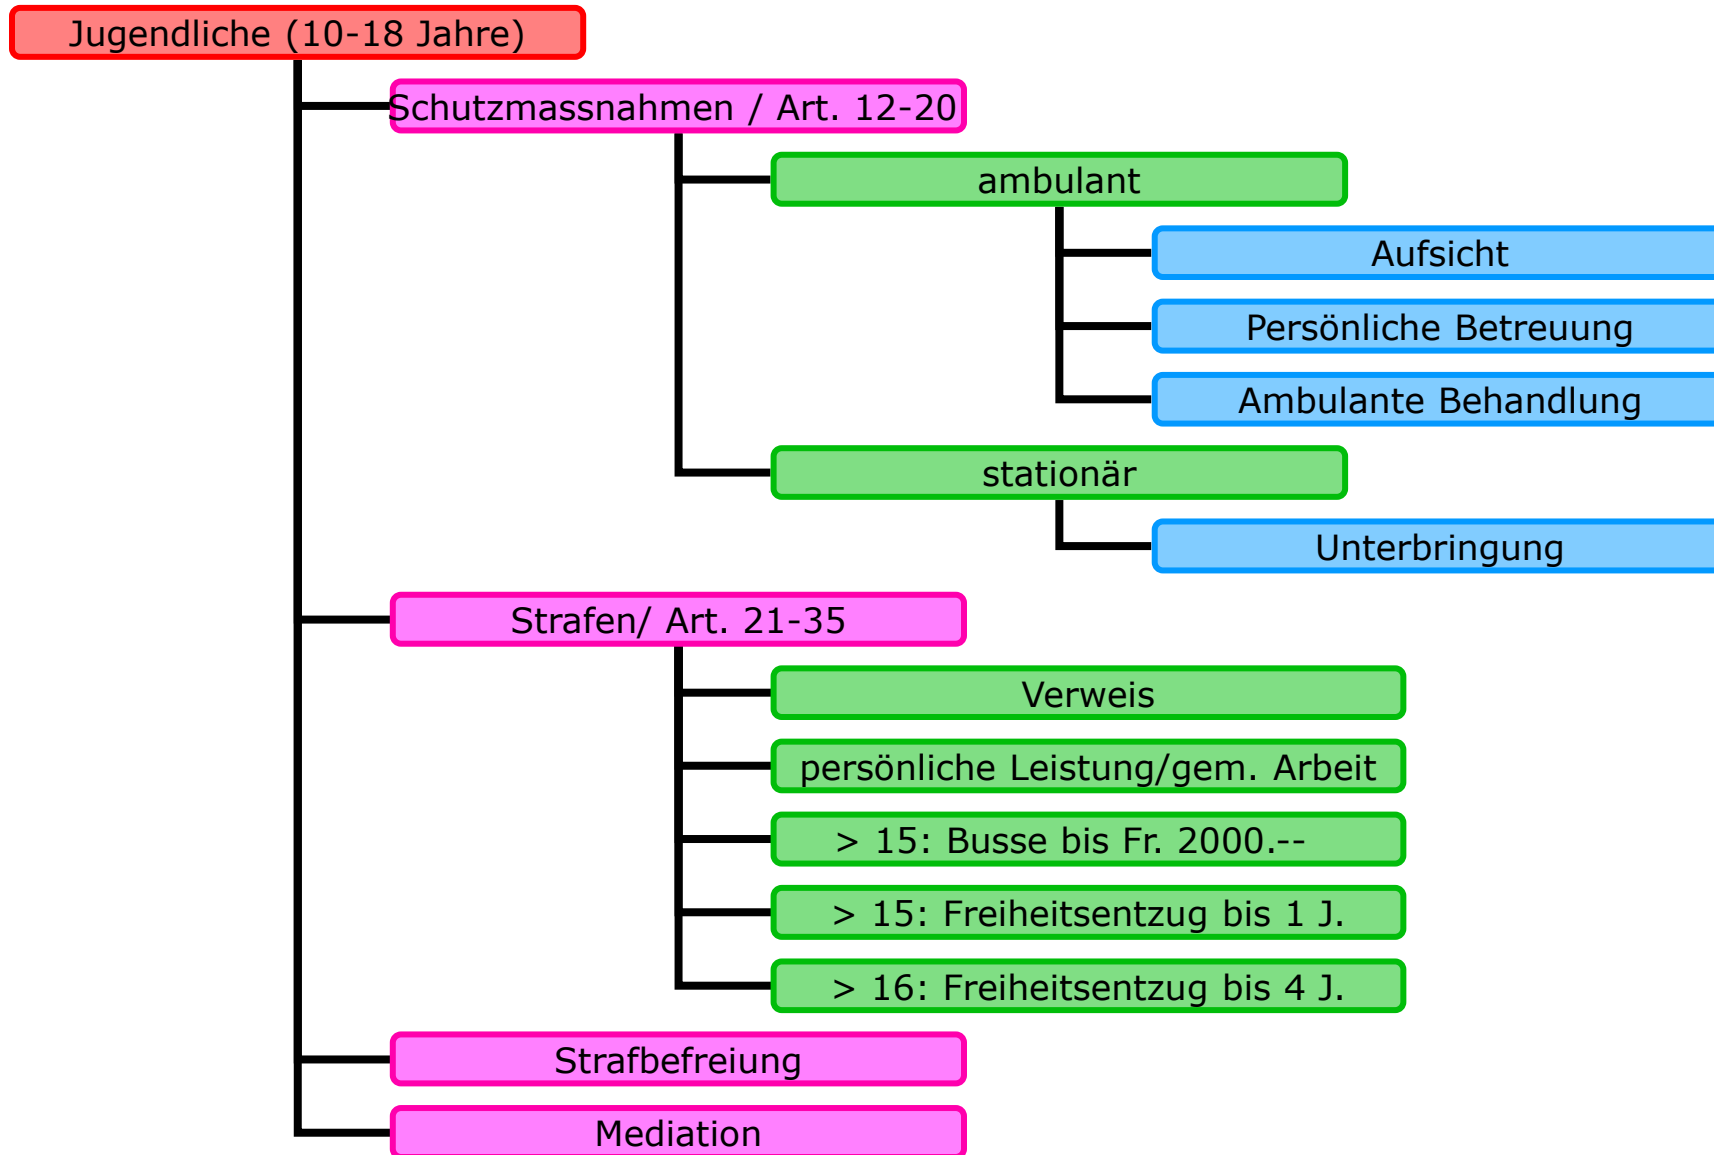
Jugendliche (10-18 Jahre)

Schutzmassnahmen / Art. 12-20

ambulant

Aufsicht

Persönliche Betreuung

Ambulante Behandlung

stationär

Unterbringung

Strafen/ Art. 21-35

Verweis

persönliche Leistung/gem. Arbeit

> 15: Busse bis Fr. 2000.--

> 15: Freiheitsentzug bis 1 J.

> 16: Freiheitsentzug bis 4 J.

Strafbefreiung

Mediation